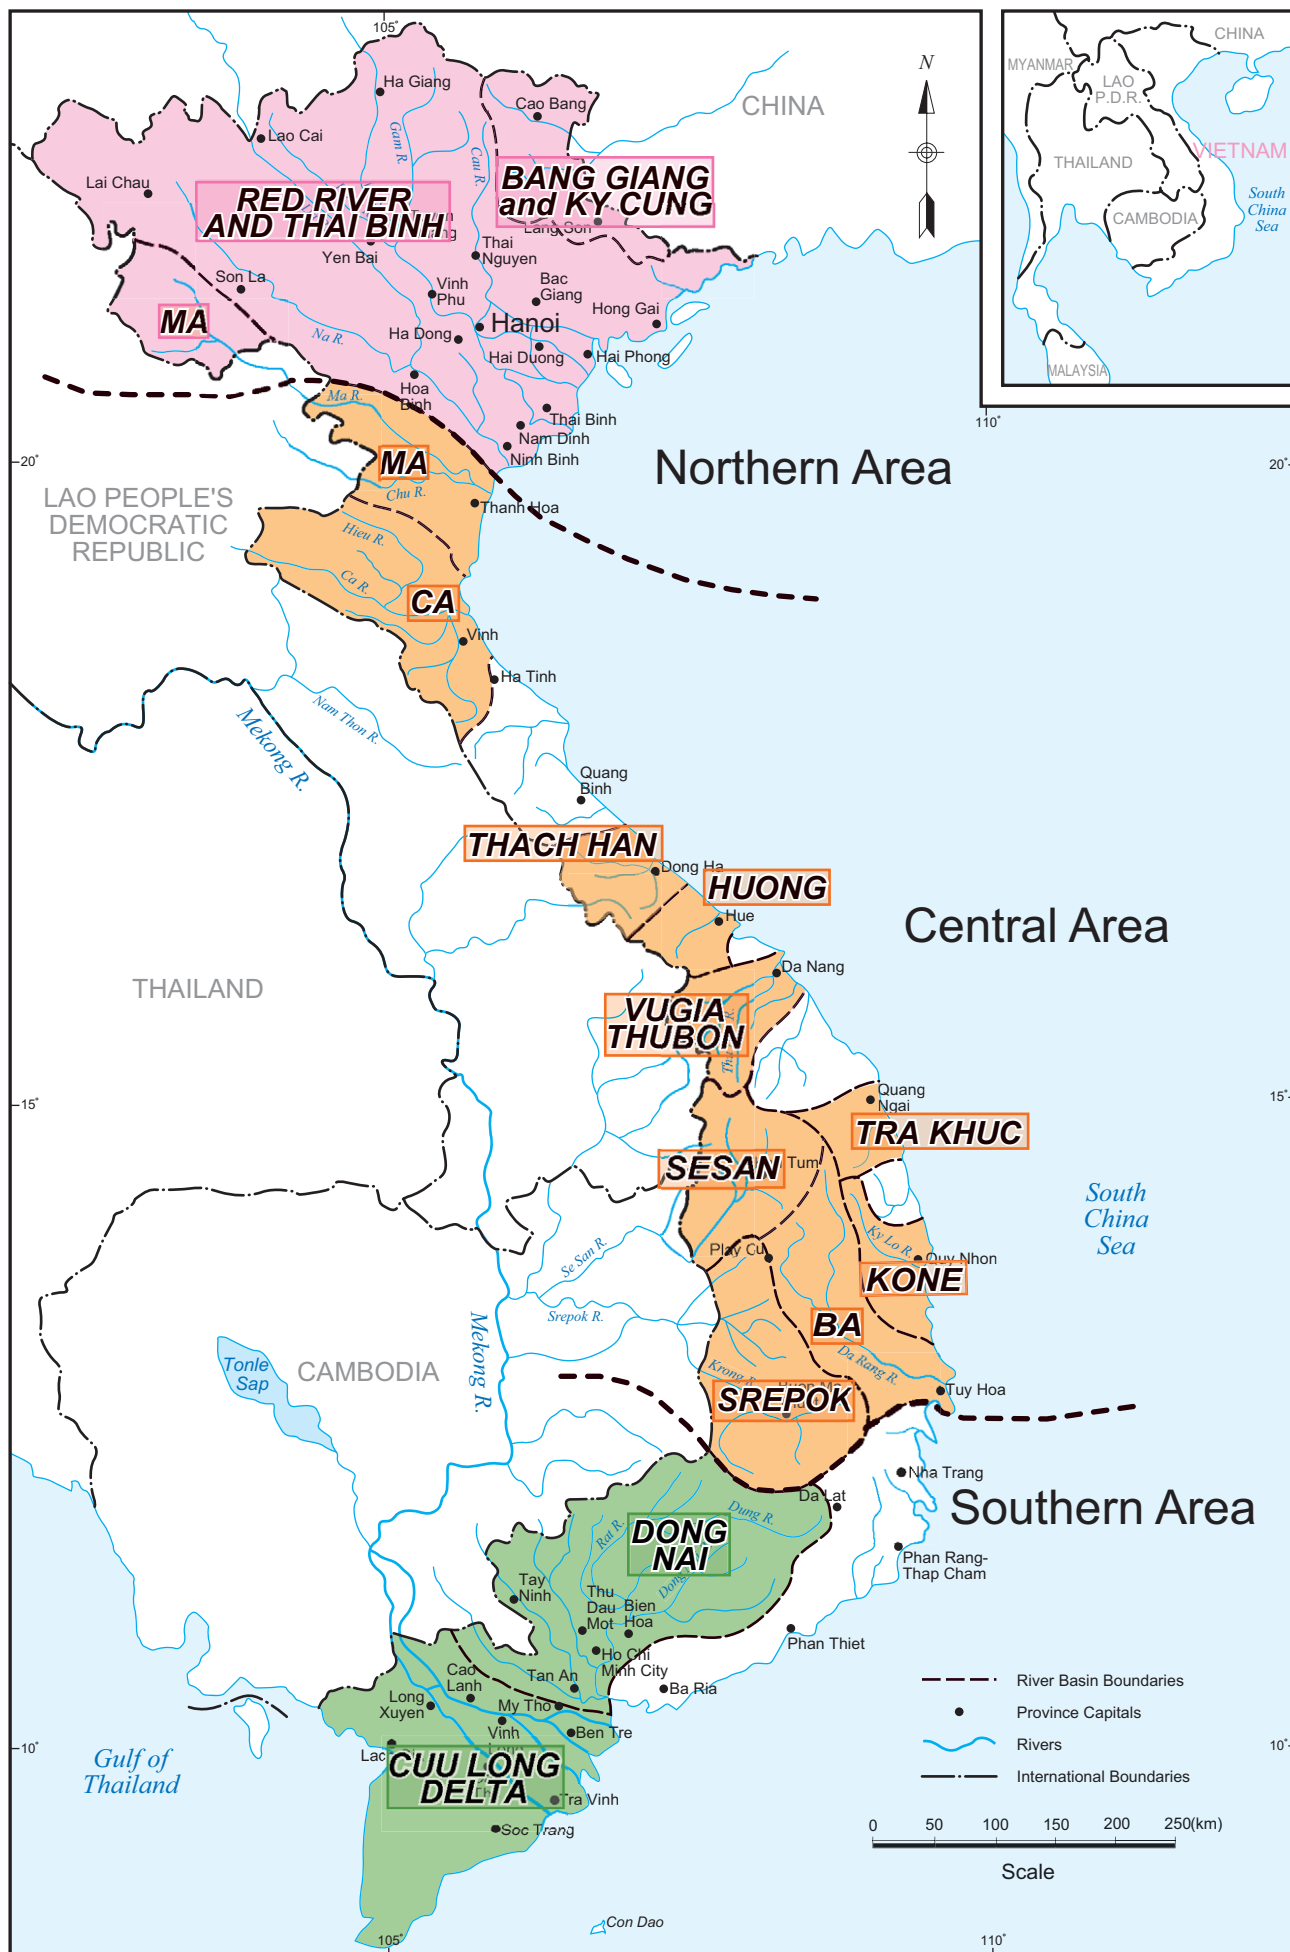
105°

CHINA

MYANMAR
LAO P.D.R.
THAILAND
CAMBODIA
VIETNAM
South China Sea
MALAYSIA

110°

N

Ha Giang
Cao Bang
Lao Cai
Gam R.
Cau R.
Lai Chau
RED RIVER AND THAI BINH
BANG GIANG and KY CUNG
Lang Son
Thai Nguyen
Yen Bai
Son La
Vinh Phu
Bac Giang
Hong Gai
MA
Na R.
Ha Dong
Hanoi
Hai Duong
Hai Phong
Hoa Binh
Ma R.
Thai Binh
Nam Dinh
Ninh Binh

20°
20°

Northern Area

MA
Chu R.
Thanh Hoa
LAO PEOPLE'S DEMOCRATIC REPUBLIC
Hieu R.
Ca R.
CA
Vinh
Ha Tinh
Nam Thon R.
Mekong R.
Quang Binh
THACH HAN
Dong Ha
HUONG
Hue
Central Area
Da Nang
THAILAND
VUGIA THUBON
Thu R.
Quang Ngai

15°
15°

TRA KHUC
SESAN
Tum
South China Sea
Ky Lo R.
Play Cu
Quy Nhon
Se San R.
KONE
Srepok R.
BA
Tonle Sap
CAMBODIA
Mekong R.
Da Rang R.
Krong R.
Buon Ma
SREPOK
Tuy Hoa
Nha Trang
Da Lat
Southern Area
Dung R.
DONG NAI
Rat R.
Dong
Phan Rang-Thap Cham
Tay Ninh
Thu Dau Mot
Bien Hoa
Phan Thiet
Ho Chi Minh City
Cao Lanh
Tan An
Ba Ria
Long Xuyen
My Tho
Vinh Long
Ben Tre

10°
10°

Gulf of Thailand
Lac
CUU LONG DELTA
Tra Vinh
Soc Trang
Con Dao
105°
110°

River Basin Boundaries
Province Capitals
Rivers
International Boundaries

0 50 100 150 200 250(km)
Scale